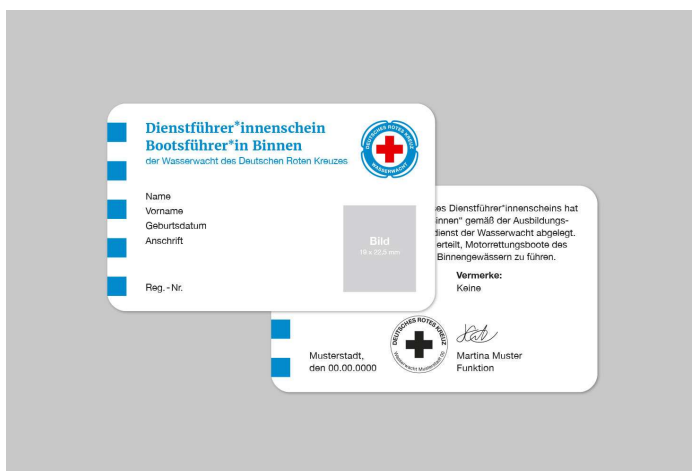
Dienstführer*innenschein
Bootsführer*in Binnen
der Wasserwacht des Deutschen Roten Kreuzes

DEUTSCHES ROTES KREUZ
WASSERWACHT

Name
Vorname
Geburtsdatum
Anschrift

Bild
19 x 22,5 mm

Reg.-Nr.

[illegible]es Dienstführer*innenscheins hat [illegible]innen" gemäß der Ausbildungs- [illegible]dienst der Wasserwacht abgelegt. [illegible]erteilt, Motorrettungsboote des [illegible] Binnengewässern zu führen.

Vermerke:
Keine

DEUTSCHES ROTES KREUZ
Wasserwacht Musterstadt

Musterstadt,
den 00.00.0000

Martina Muster
Funktion